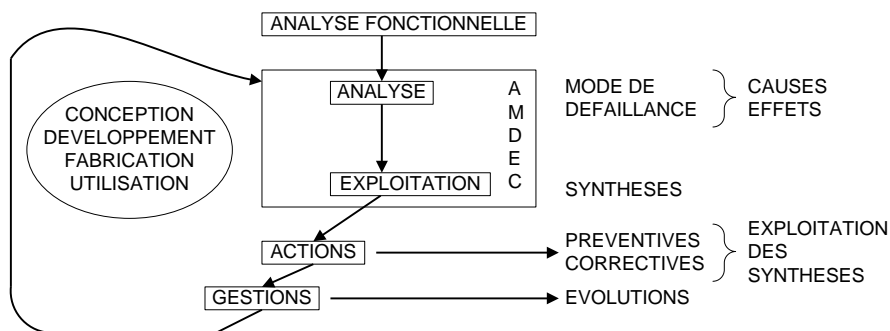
ANALYSE FONCTIONNELLE

CONCEPTION
DEVELOPPEMENT
FABRICATION
UTILISATION

ANALYSE

A
M
D
E
C

EXPLOITATION

MODE DE DEFAILLANCE

CAUSES
EFFETS

SYNTHESES

ACTIONS

PREVENTIVES
CORRECTIVES

EXPLOITATION DES SYNTHESES

GESTIONS

EVOLUTIONS